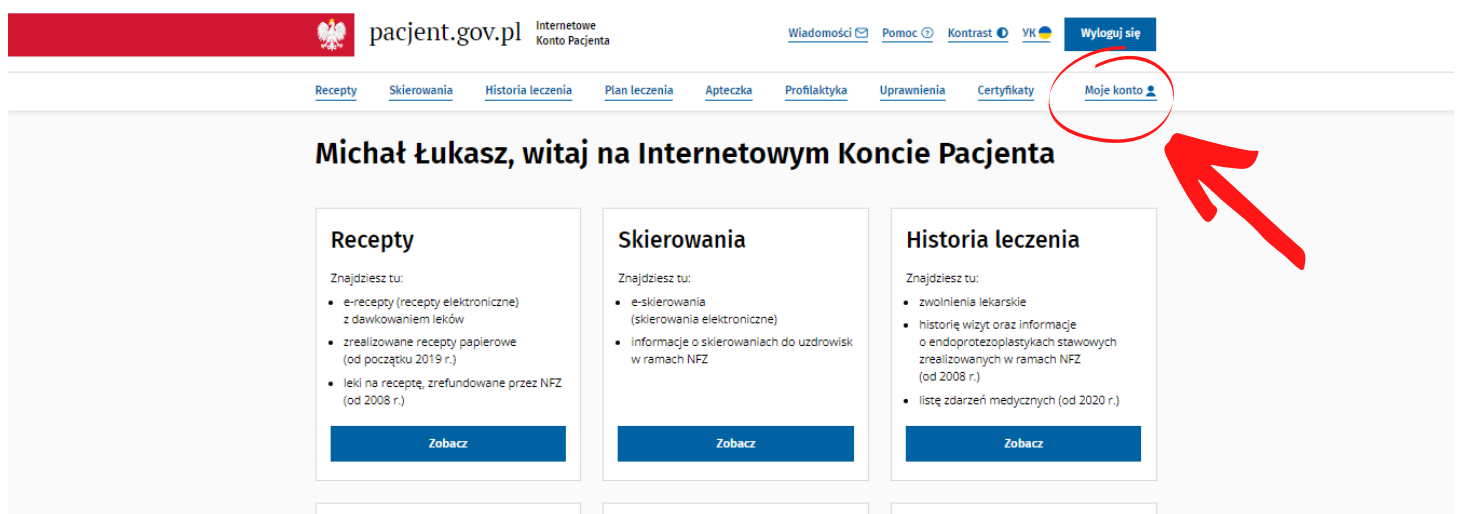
pacjent.gov.pl Internetowe Konto Pacjenta

Wiadomości Pomoc Kontrast УК Wyloguj się

Recepty Skierowania Historia leczenia Plan leczenia Apteczka Profilaktyka Uprawnienia Certyfikaty Moje konto

Michał Łukasz, witaj na Internetowym Koncie Pacjenta

Recepty

Znajdziesz tu:

- e-recepty (recepty elektroniczne) z dawkowaniem leków
- zrealizowane recepty papierowe (od początku 2019 r.)
- leki na receptę, zrefundowane przez NFZ (od 2008 r.)

Zobacz

Skierowania

Znajdziesz tu:

- e-skierowania (skierowania elektroniczne)
- informacje o skierowaniach do uzdrowisk w ramach NFZ

Zobacz

Historia leczenia

Znajdziesz tu:

- zwolnienia lekarskie
- historię wizyt oraz informacje o endoprotezoplastykach stawowych zrealizowanych w ramach NFZ (od 2008 r.)
- listę zdarzeń medycznych (od 2020 r.)

Zobacz